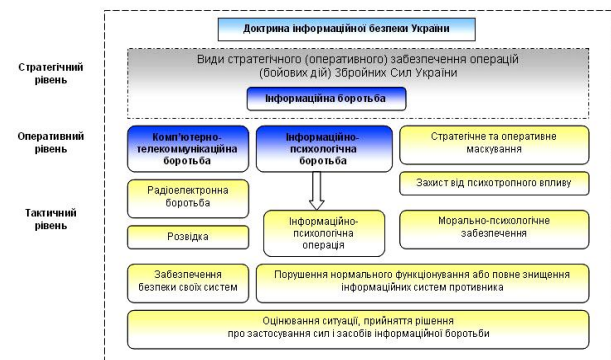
Доктрина інформаційної безпеки України

Стратегічний рівень

Види стратегічного (оперативного) забезпечення операцій (бойових дій) Збройних Сил України

Інформаційна боротьба

Оперативний рівень

Комп'ютерно-телекоммунікаційна боротьба

Інформаційно-психологічна боротьба

Стратегічне та оперативне маскування

Захист від психотропного впливу

Тактичний рівень

Радіоелектронна боротьба

Розвідка

Інформаційно-психологічна операція

Морально-психологічне забезпечення

Забезпечення безпеки своїх систем

Порушення нормального функціонування або повне знищення інформаційних систем противника

Оцінювання ситуації, прийняття рішення про застосування сил і засобів інформаційної боротьби